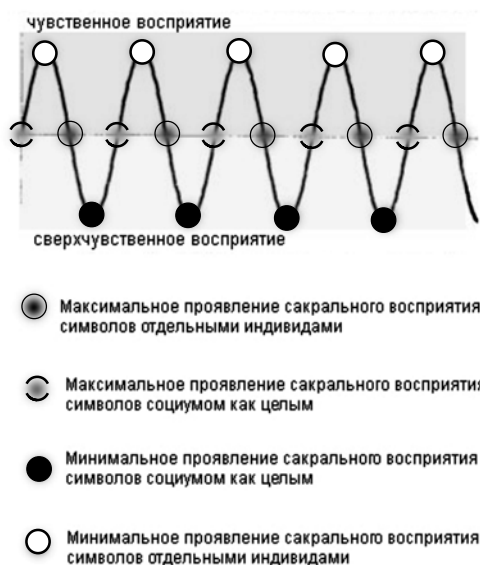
чувственное восприятие

сверхчувственное восприятие

Максимальное проявление сакрального восприятия символов отдельными индивидами

Максимальное проявление сакрального восприятия символов социумом как целым

Минимальное проявление сакрального восприятия символов социумом как целым

Минимальное проявление сакрального восприятия символов отдельными индивидами